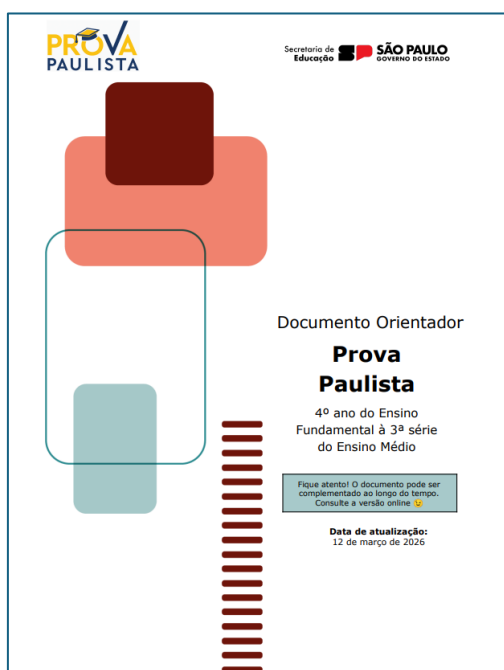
PROVA PAULISTA

Secretaria de Educação SP SÃO PAULO GOVERNO DO ESTADO

Documento Orientador

Prova Paulista

4º ano do Ensino Fundamental à 3ª série do Ensino Médio

Fique atento! O documento pode ser complementado ao longo do tempo. Consulte a versão online 😉

Data de atualização:
12 de março de 2026